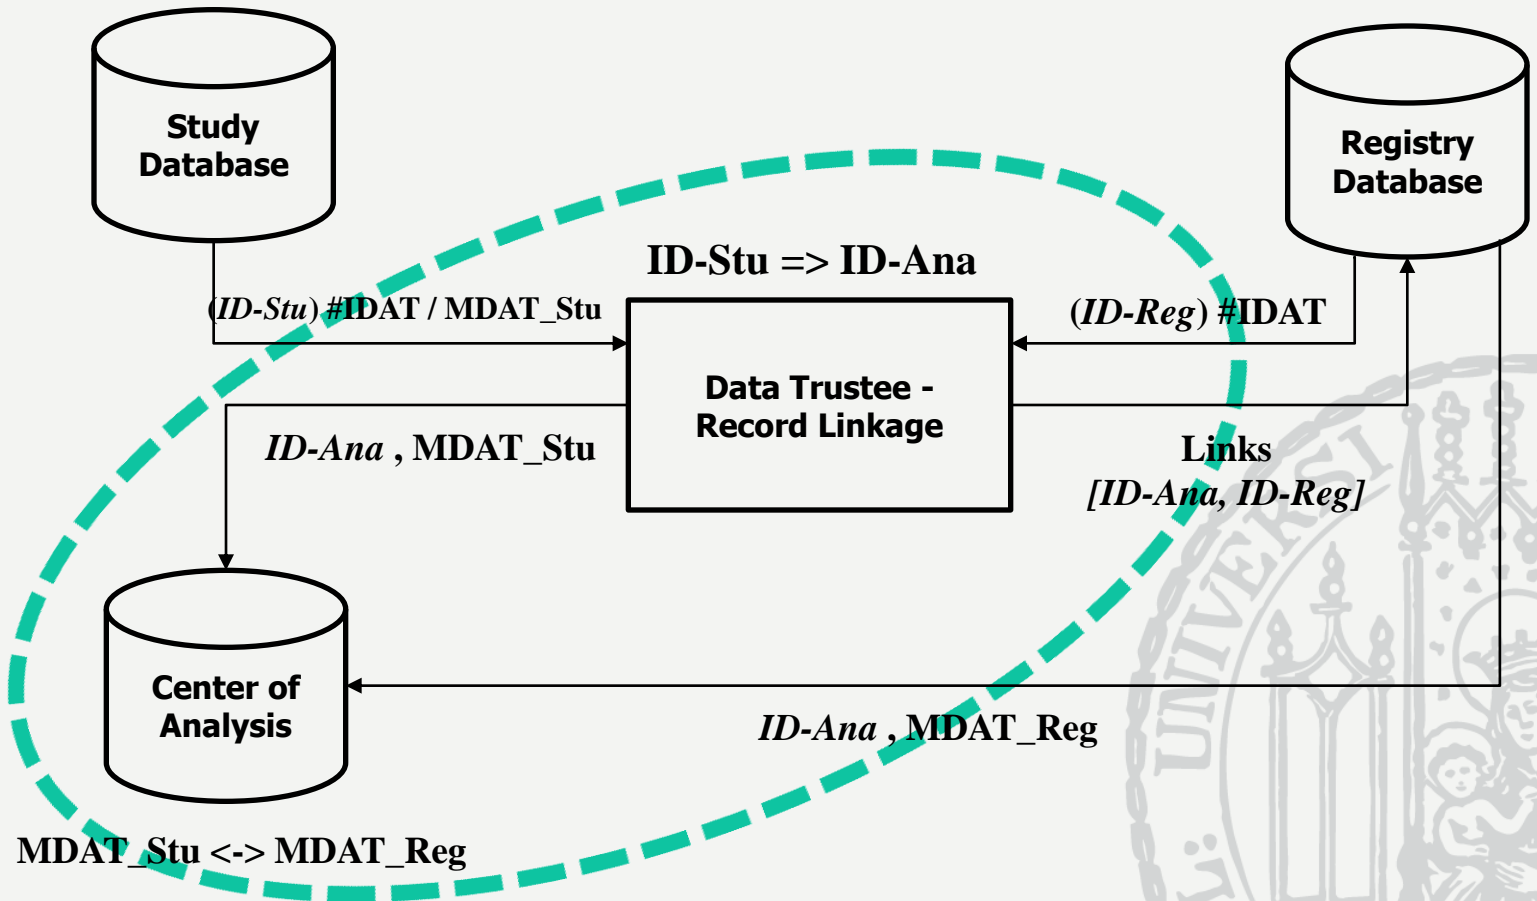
Study Database

Registry Database

ID-Stu => ID-Ana

(ID-Stu) #IDAT / MDAT_Stu

(ID-Reg) #IDAT

Data Trustee - Record Linkage

ID-Ana , MDAT_Stu

Links
[ID-Ana, ID-Reg]

Center of Analysis

ID-Ana , MDAT_Reg

MDAT_Stu <-> MDAT_Reg

UNIVERSI